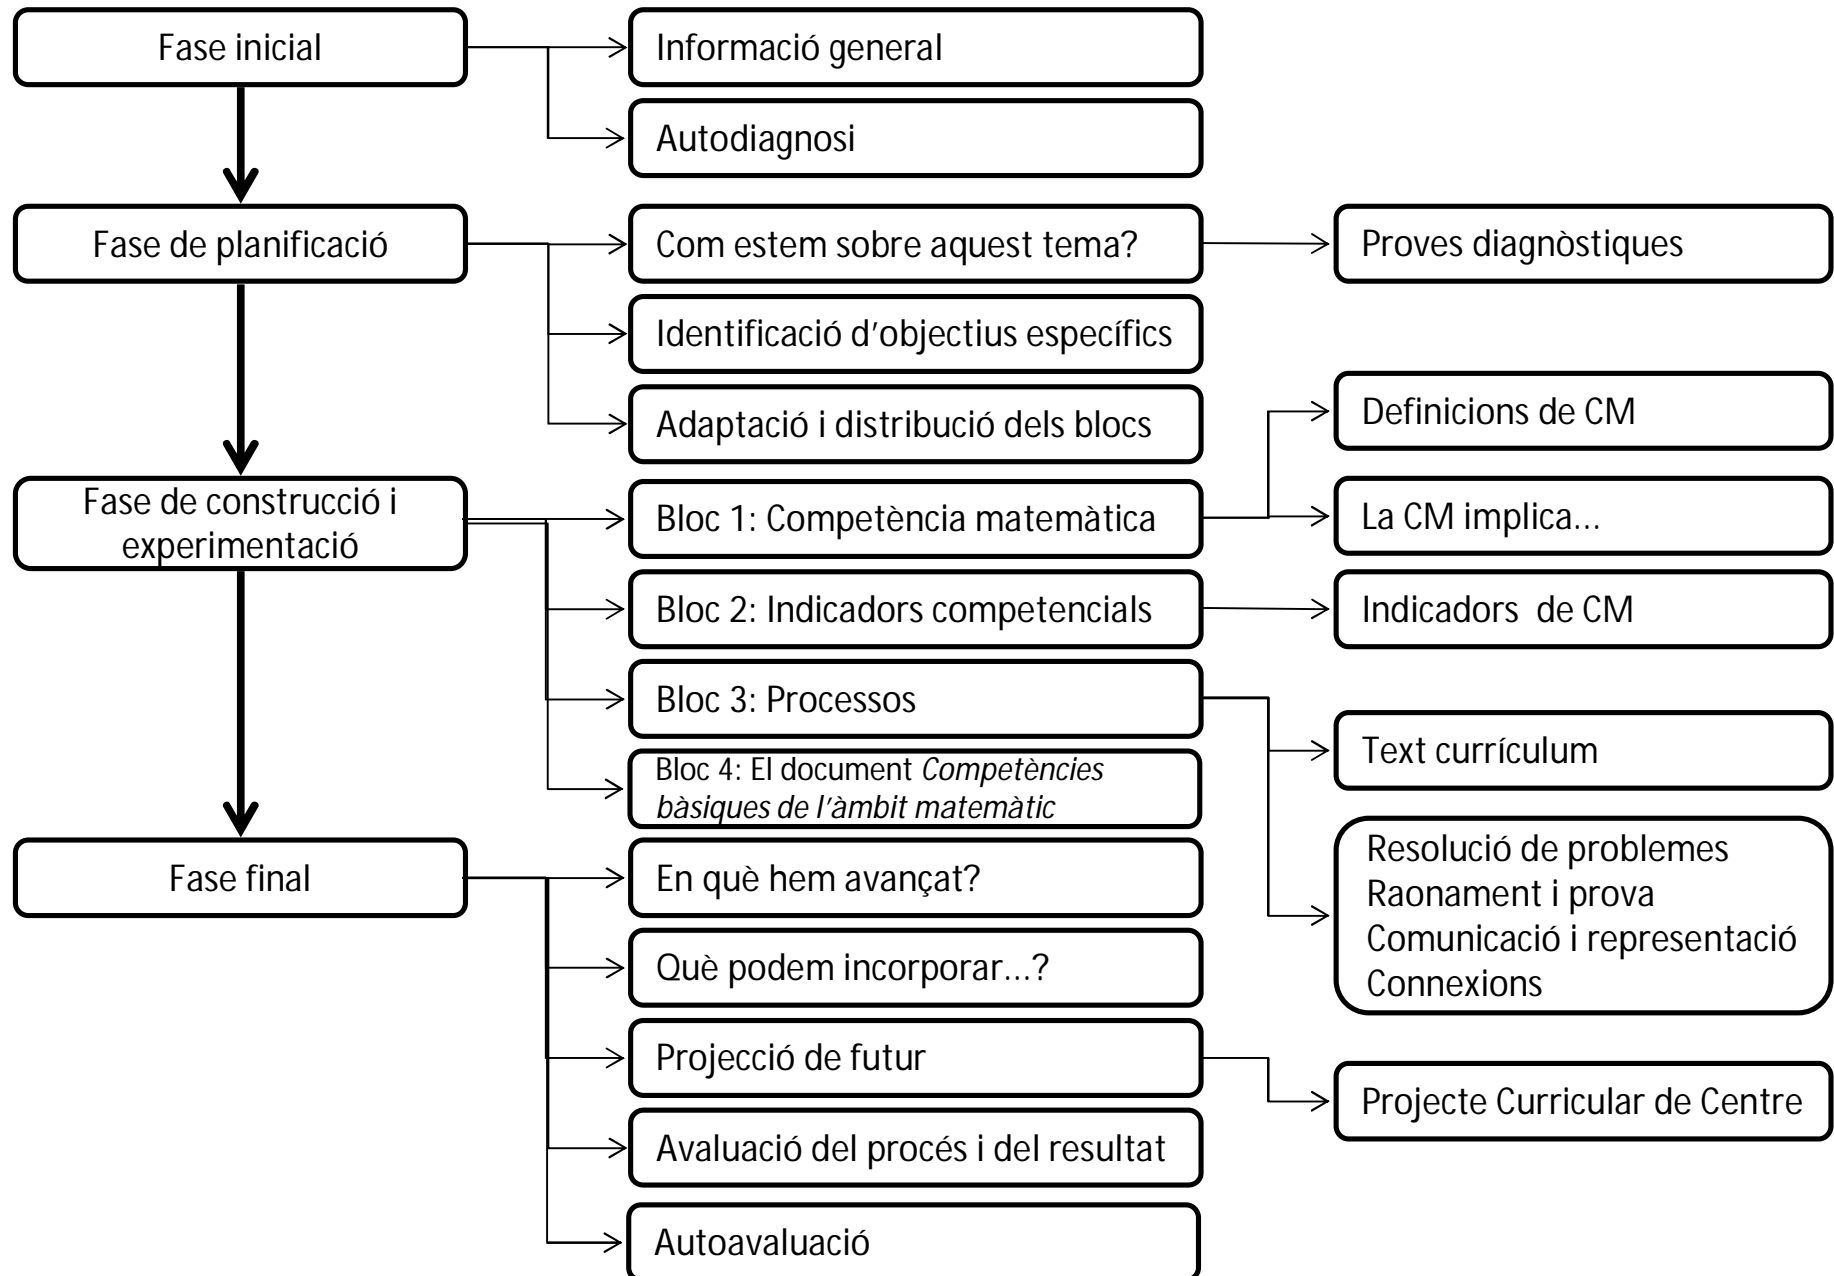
Fase inicial

Informació general

Autodiagnosi

Fase de planificació

Com estem sobre aquest tema?

Proves diagnòstiques

Identificació d’objectius específics

Adaptació i distribució dels blocs

Fase de construcció i experimentació

Bloc 1: Competència matemàtica

Definicions de CM

La CM implica...

Bloc 2: Indicadors competencials

Indicadors de CM

Bloc 3: Processos

Text currículum

Resolució de problemes
Raonament i prova
Comunicació i representació
Connexions

Bloc 4: El document *Competències bàsiques de l’àmbit matemàtic*

Fase final

En què hem avançat?

Què podem incorporar...?

Projecció de futur

Projecte Curricular de Centre

Avaluació del procés i del resultat

Autoavaluació